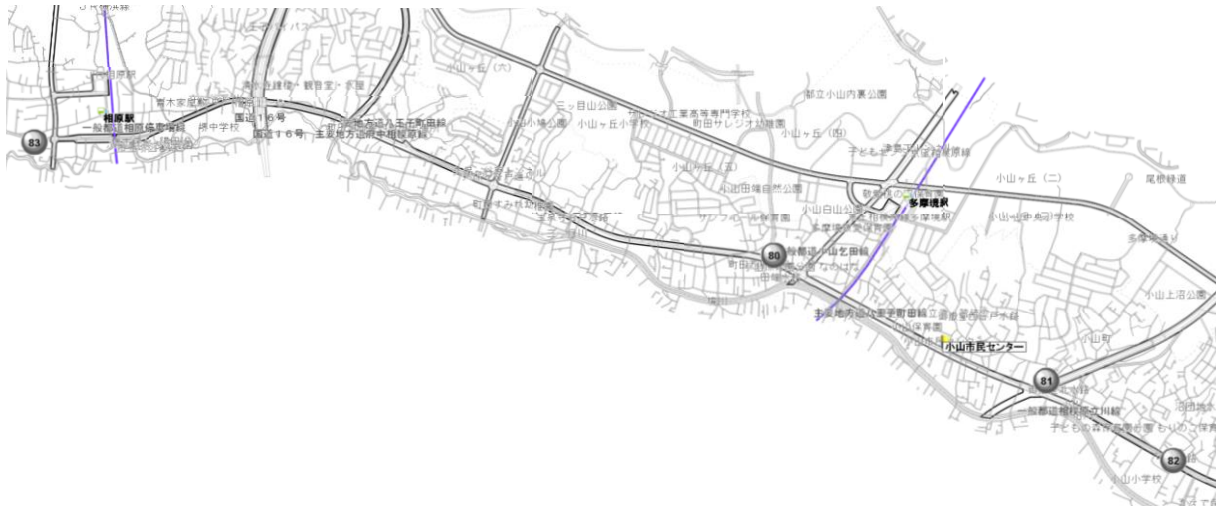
83
相原駅
一般都道相原停車場線
国道16号
国道16号
主要地方道八王子町田線
主要地方道町田相模原線
小山ヶ丘（六）
三ツ目山公園
小山ヶ丘小学校
町田サレジオ幼稚園
都立小山内裏公園
小山ヶ丘（四）
小山ヶ丘（五）
小山田緑地自然公園
小山白山公園
多摩境駅
小山ヶ丘（二）
尾根緑道
80
町田市立小山田小学校
81
82
小山市民センター
小山町
小山上沼公園
一般都道相模原立川線
小山小学校
小山保育園
多摩境通り